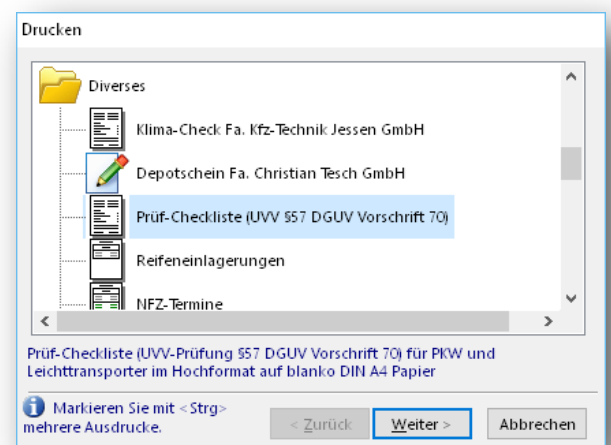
Drucken

Diverses

Klima-Check Fa. Kfz-Technik Jessen GmbH

Depotschein Fa. Christian Tesch GmbH

Prüf-Checkliste (UVV §57 DGUV Vorschrift 70)

Reifeneinlagerungen

NFZ-Termine

Prüf-Checkliste (UVV-Prüfung §57 DGUV Vorschrift 70) für PKW und Leichttransporter im Hochformat auf blanko DIN A4 Papier

Markieren Sie mit <Strg> mehrere Ausdrucke.

< Zurück

Weiter >

Abbrechen